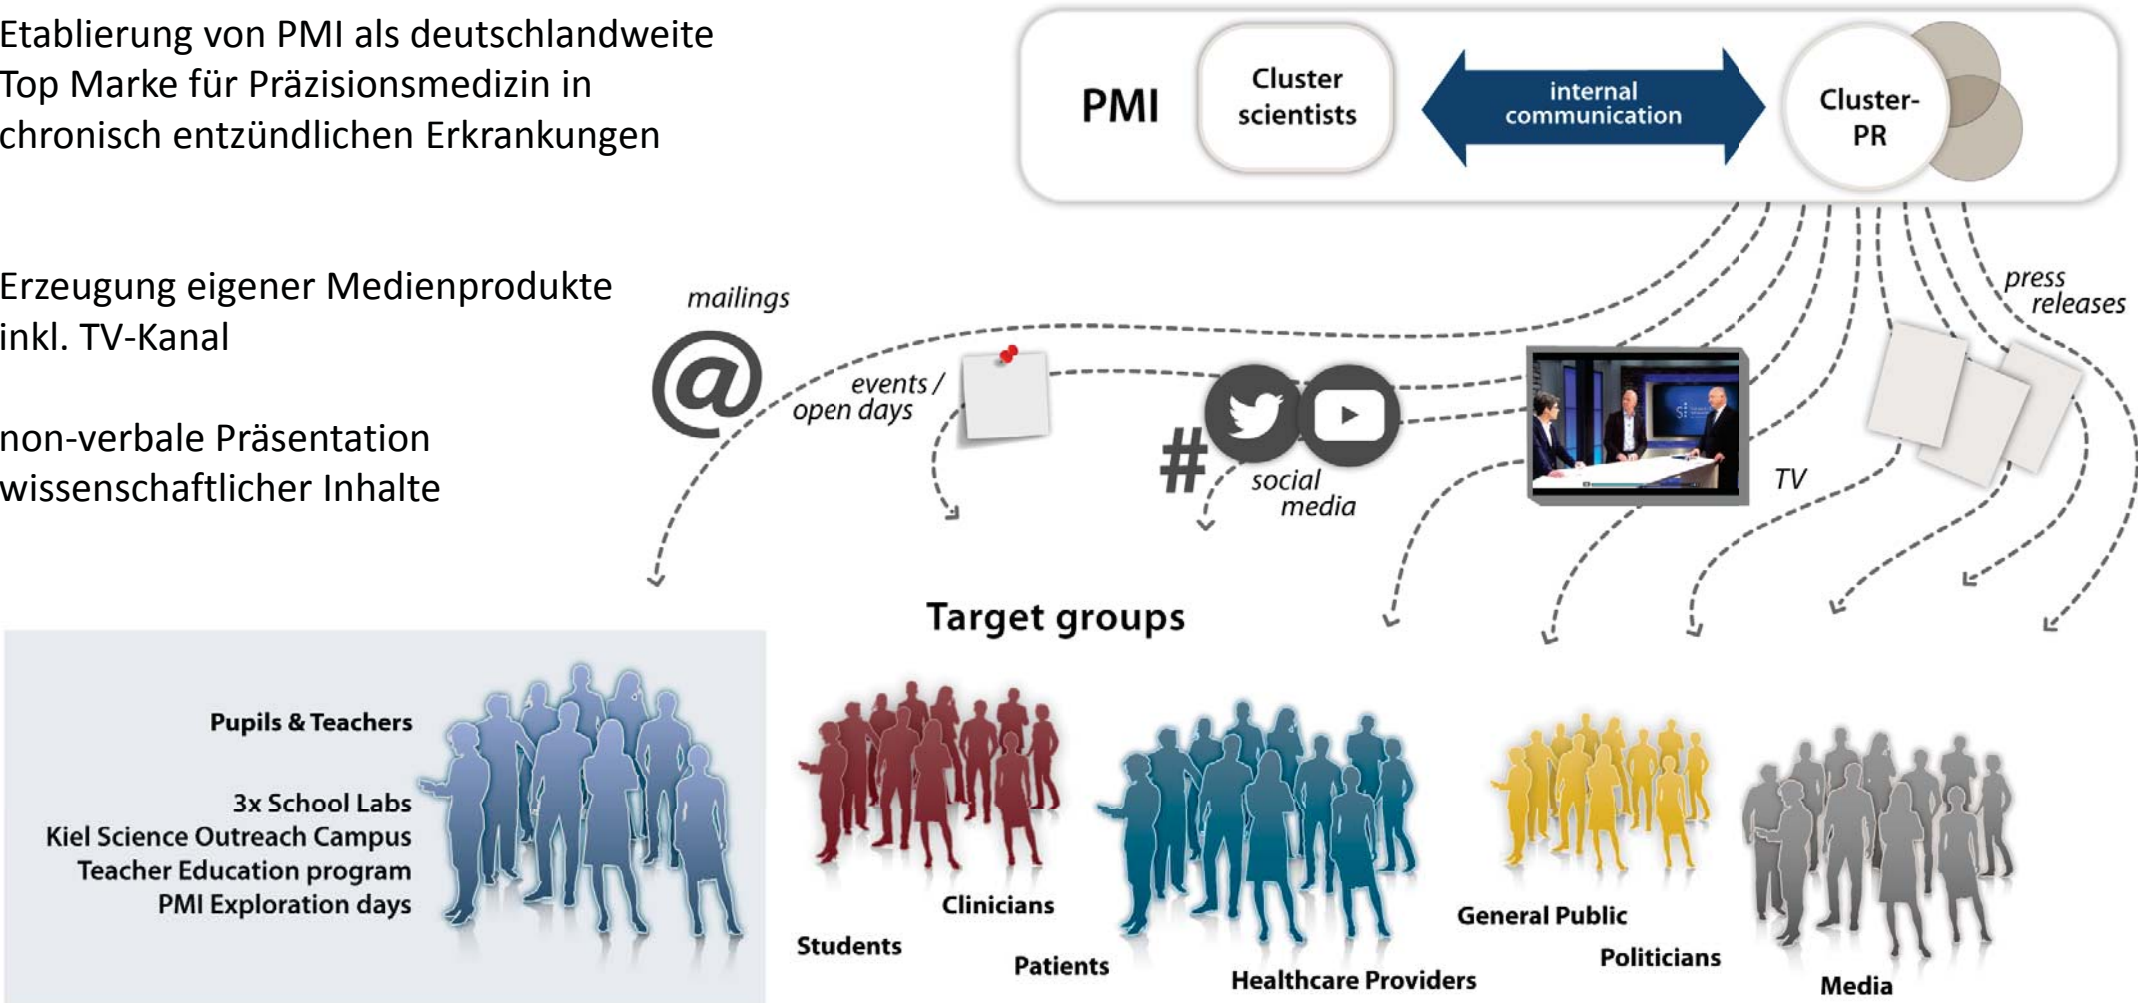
Etablierung von PMI als deutschlandweite Top Marke für Präzisionsmedizin in chronisch entzündlichen Erkrankungen

Erzeugung eigener Medienprodukte inkl. TV-Kanal

non-verbale Präsentation wissenschaftlicher Inhalte

PMI

Cluster scientists

internal communication

Cluster-PR

mailings

@

events / open days

#

social media

TV

press releases

Target groups

Pupils & Teachers

3x School Labs
Kiel Science Outreach Campus
Teacher Education program
PMI Exploration days

Students

Clinicians

Patients

Healthcare Providers

General Public

Politicians

Media